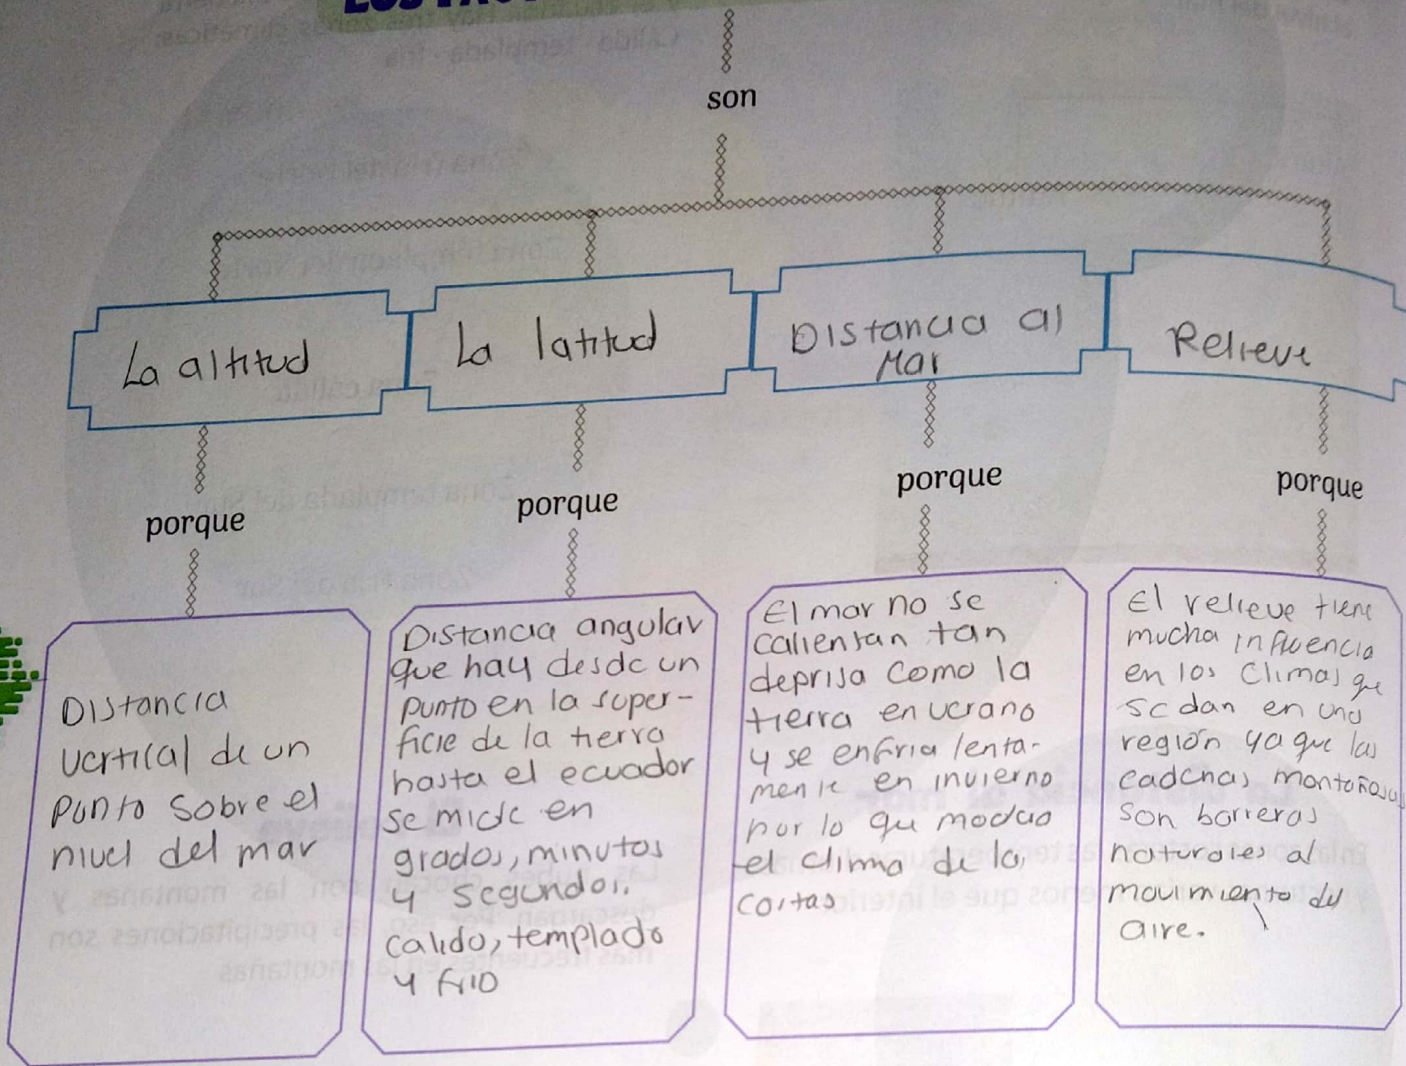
son

La altitud

La latitud

Distancia al Mar

Relieve

porque

porque

porque

porque

Distancia vertical de un punto sobre el nivel del mar

Distancia angular que hay desde un punto en la superficie de la tierra hasta el ecuador se mide en grados, minutos y segundos. calido, templado y frio

El mar no se calientan tan deprisa como la tierra en verano y se enfria lentamente en invierno por lo que modera el clima de la costas

El relieve tiene mucha influencia en los climas que se dan en una región ya que las cadenas montañosas son barreras naturales al movimiento del aire.